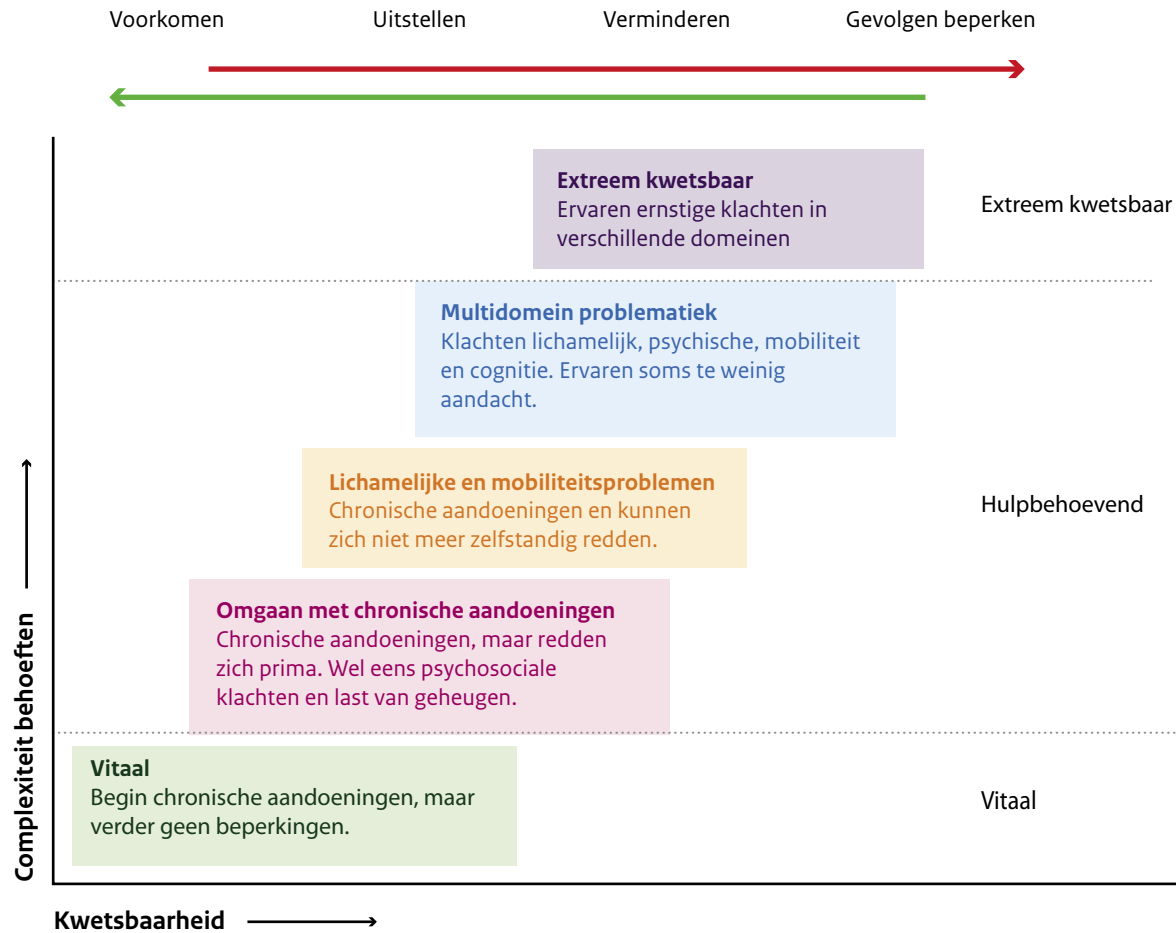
Voorkomen Uitstellen Verminderen Gevolgen beperken

**Extreem kwetsbaar**
Ervaren ernstige klachten in verschillende domeinen

Extreem kwetsbaar

**Multidomein problematiek**
Klachten lichamelijk, psychische, mobiliteit en cognitie. Ervaren soms te weinig aandacht.

**Lichamelijke en mobiliteitsproblemen**
Chronische aandoeningen en kunnen zich niet meer zelfstandig redden.

Hulpbehoevend

**Omgaan met chronische aandoeningen**
Chronische aandoeningen, maar redden zich prima. Wel eens psychosociale klachten en last van geheugen.

**Vitaal**
Begin chronische aandoeningen, maar verder geen beperkingen.

Vitaal

Complexiteit behoeften

Kwetsbaarheid